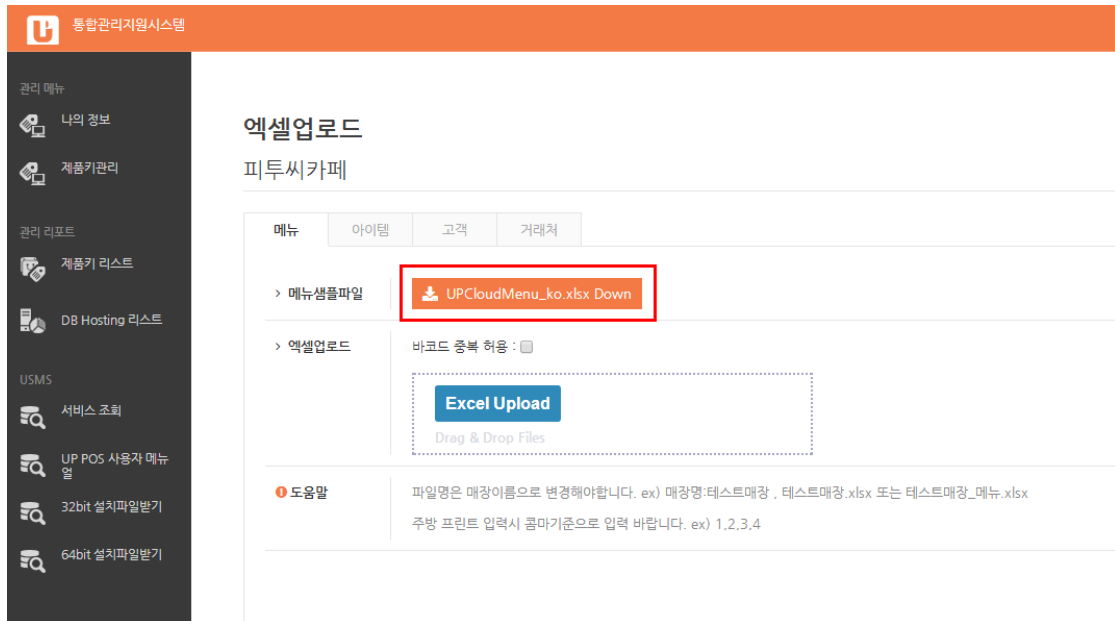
통합관리지원시스템

관리 메뉴
나의 정보
제품키관리

관리 리포트
제품키 리스트
DB Hosting 리스트

USMS
서비스 조회
UP POS 사용자 메뉴얼
32bit 설치파일받기
64bit 설치파일받기

엑셀업로드
피투씨카페

메뉴 | 아이템 | 고객 | 거래처

› 메뉴샘플파일
UPCloudMenu_ko.xlsx Down

› 엑셀업로드
바코드 중복 허용 :
Excel Upload
Drag & Drop Files

도움말
파일명은 매장이름으로 변경해야합니다. ex) 매장명:테스트매장 , 테스트매장.xlsx 또는 테스트매장_메뉴.xlsx
주방 프린트 입력시 콤마기준으로 입력 바랍니다. ex) 1,2,3,4